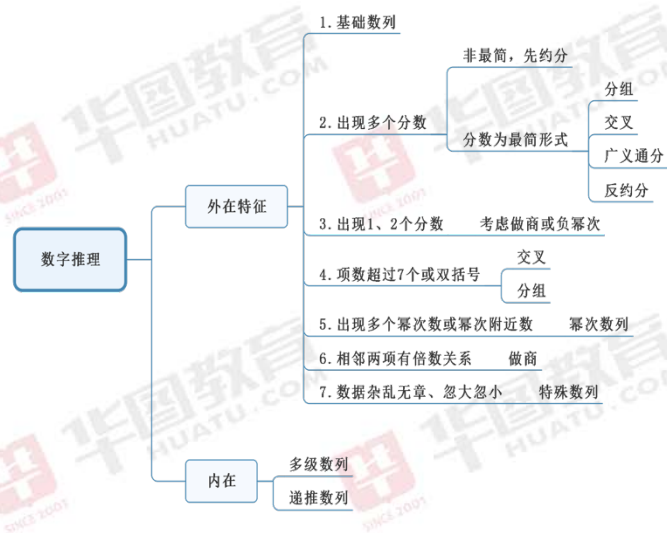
数字推理

外在特征

1. 基础数列

2. 出现多个分数

非最简，先约分

分数为最简形式

分组

交叉

广义通分

反约分

3. 出现1、2个分数　考虑做商或负幂次

4. 项数超过7个或双括号

交叉

分组

5. 出现多个幂次数或幂次附近数　幂次数列

6. 相邻两项有倍数关系　做商

7. 数据杂乱无章、忽大忽小　特殊数列

内在

多级数列

递推数列

华图教育
HUATU.COM
SINCE 2001